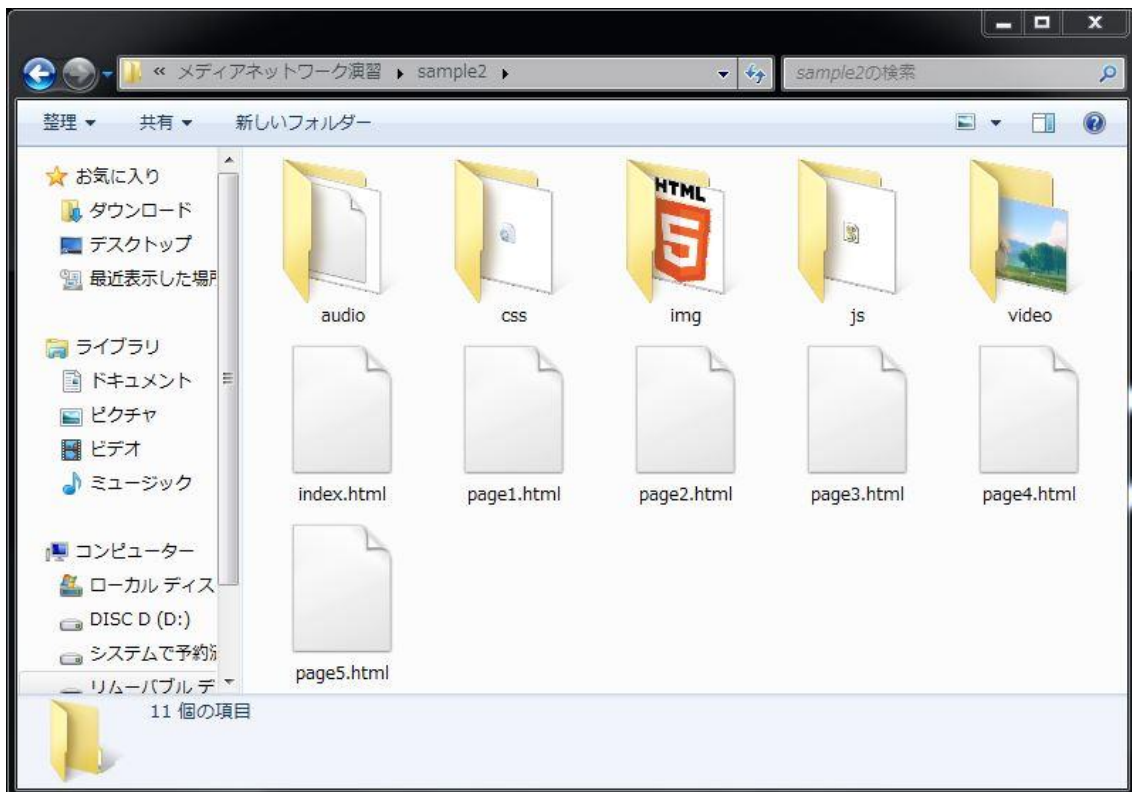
« メディアネットワーク演習 ▸ sample2 ▸

sample2の検索

整理 ▾ 共有 ▾ 新しいフォルダー

お気に入り
ダウンロード
デスクトップ
最近表示した場所

ライブラリ
ドキュメント
ピクチャ
ビデオ
ミュージック

コンピューター
ローカル ディス
DISC D (D:)
システムで予約済
リムーバブル デ

HTML

audio
css
img
js
video
index.html
page1.html
page2.html
page3.html
page4.html
page5.html

11 個の項目